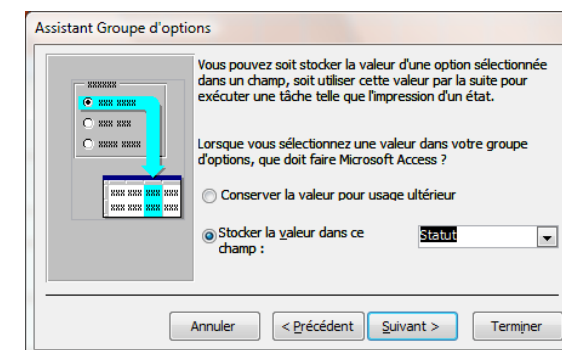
Assistant Groupe d'options

Vous pouvez soit stocker la valeur d'une option sélectionnée dans un champ, soit utiliser cette valeur par la suite pour exécuter une tâche telle que l'impression d'un état.

Lorsque vous sélectionnez une valeur dans votre groupe d'options, que doit faire Microsoft Access ?

Conserver la valeur pour usage ultérieur

Stocker la valeur dans ce champ :

Statut

Annuler

< Précédent

Suivant >

Terminer